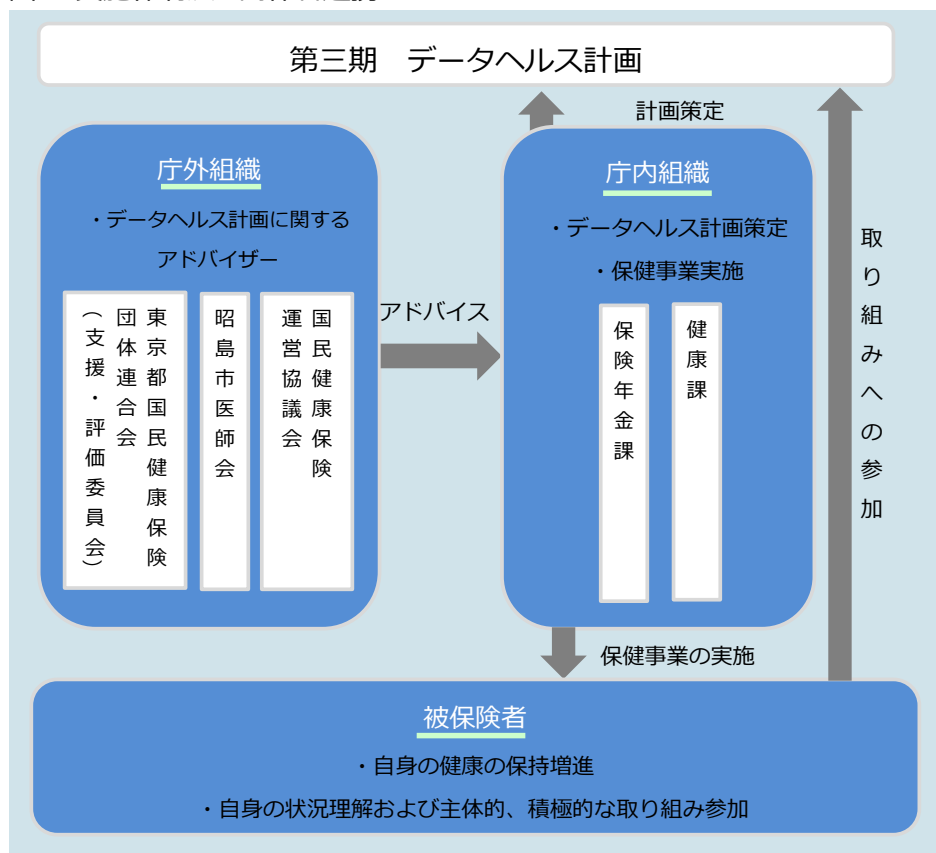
第三期　データヘルス計画

計画策定

庁外組織

・データヘルス計画に関するアドバイザー

東京都国民健康保険団体連合会（支援・評価委員会）

昭島市医師会

国民健康保険運営協議会

アドバイス

庁内組織

・データヘルス計画策定

・保健事業実施

保険年金課

健康課

取り組みへの参加

保健事業の実施

被保険者

・自身の健康の保持増進

・自身の状況理解および主体的、積極的な取り組み参加